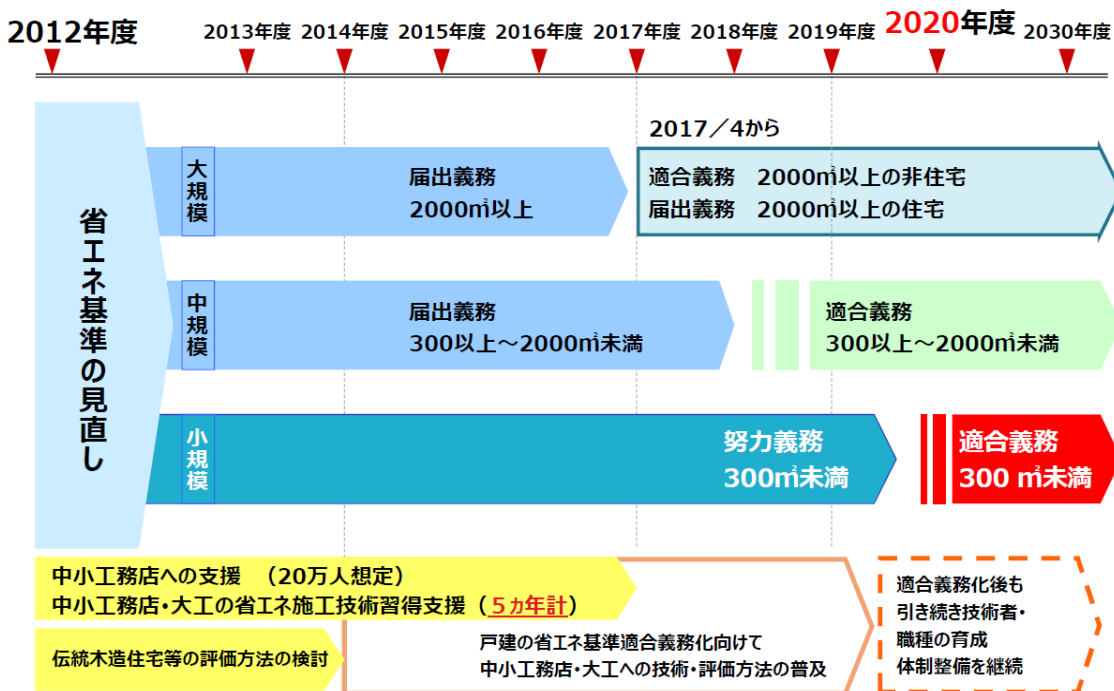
2012年度 2013年度 2014年度 2015年度 2016年度 2017年度 2018年度 2019年度 2020年度 2030年度

省エネ基準の見直し

大規模

届出義務
2000㎡以上

2017／4から

適合義務　2000㎡以上の非住宅
届出義務　2000㎡以上の住宅

中規模

届出義務
300以上～2000㎡未満

適合義務
300以上～2000㎡未満

小規模

努力義務
300㎡未満

適合義務
300 ㎡未満

中小工務店への支援　（20万人想定）
中小工務店・大工の省エネ施工技術習得支援（5ヵ年計）

伝統木造住宅等の評価方法の検討

戸建の省エネ基準適合義務化向けて
中小工務店・大工への技術・評価方法の普及

適合義務化後も
引き続き技術者・
職種の育成
体制整備を継続